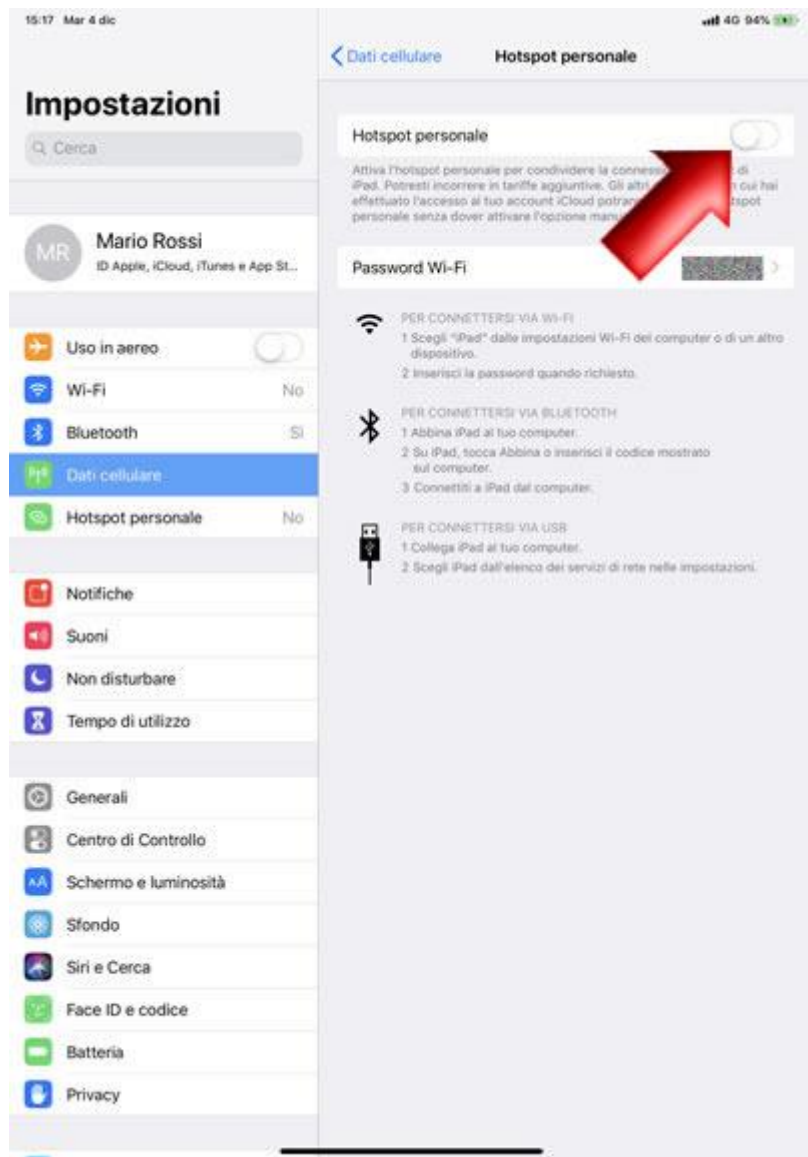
15:17 Mar 4 dic

4G 94%

Impostazioni

Cerca

MR Mario Rossi
ID Apple, iCloud, iTunes e App St...

Uso in aereo

Wi-Fi No

Bluetooth Sì

Dati cellulare

Hotspot personale No

Notifiche

Suoni

Non disturbare

Tempo di utilizzo

Generali

Centro di Controllo

Schermo e luminosità

Sfondo

Siri e Cerca

Face ID e codice

Batteria

Privacy

Dati cellulare Hotspot personale

Hotspot personale

Attiva l'hotspot personale per condividere la connessi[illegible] di iPad. Potresti incorrere in tariffe aggiuntive. Gli altri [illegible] cui hai effettuato l'accesso al tuo account iCloud potran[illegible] tspot personale senza dover attivare l'opzione manu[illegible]

Password Wi-Fi

PER CONNETTERSI VIA WI-FI
1 Scegli "iPad" dalle impostazioni Wi-Fi del computer o di un altro dispositivo.
2 Inserisci la password quando richiesto.

PER CONNETTERSI VIA BLUETOOTH
1 Abbina iPad al tuo computer.
2 Su iPad, tocca Abbina o inserisci il codice mostrato sul computer.
3 Connettiti a iPad dal computer.

PER CONNETTERSI VIA USB
1 Collega iPad al tuo computer.
2 Scegli iPad dall'elenco dei servizi di rete nelle impostazioni.